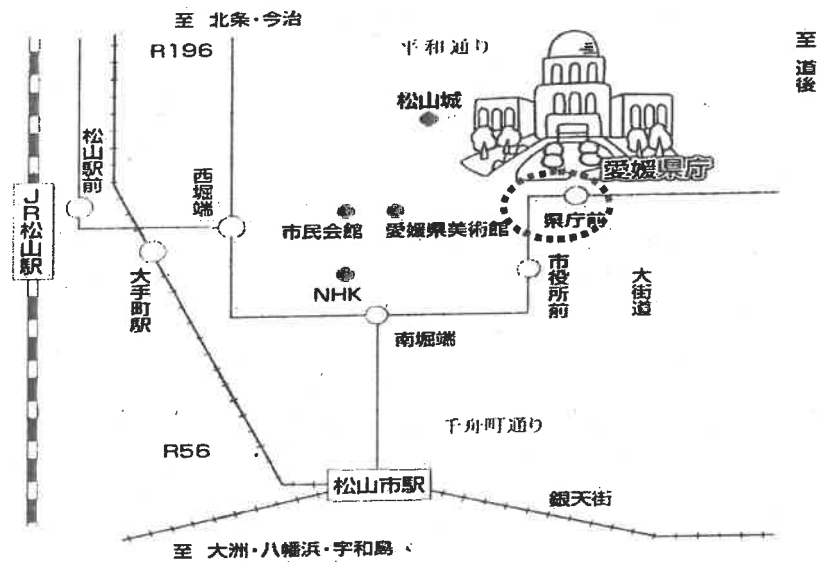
至 北条・今治

R196

平和通り

至道後

松山城

松山駅前

西堀端

愛媛県庁

JR松山駅

市民会館

愛媛県美術館

県庁前

大手町駅

市役所前

大街道

NHK

南堀端

千舟町通り

R56

松山市駅

銀天街

至 大洲・八幡浜・宇和島